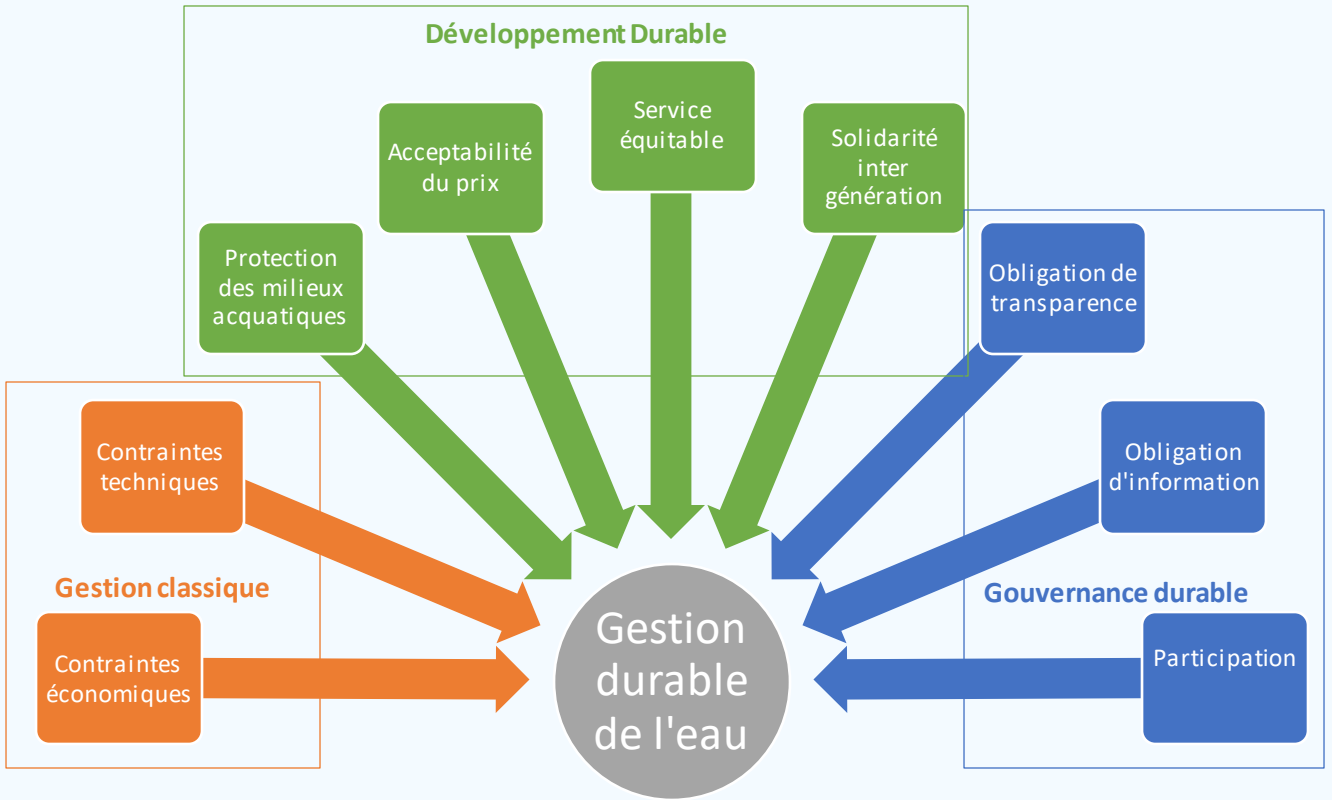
Développement Durable

Protection des milieux acquatiques

Acceptabilité du prix

Service équitable

Solidarité inter génération

Obligation de transparence

Obligation d'information

Gouvernance durable

Participation

Contraintes techniques

Gestion classique

Contraintes économiques

Gestion durable de l'eau